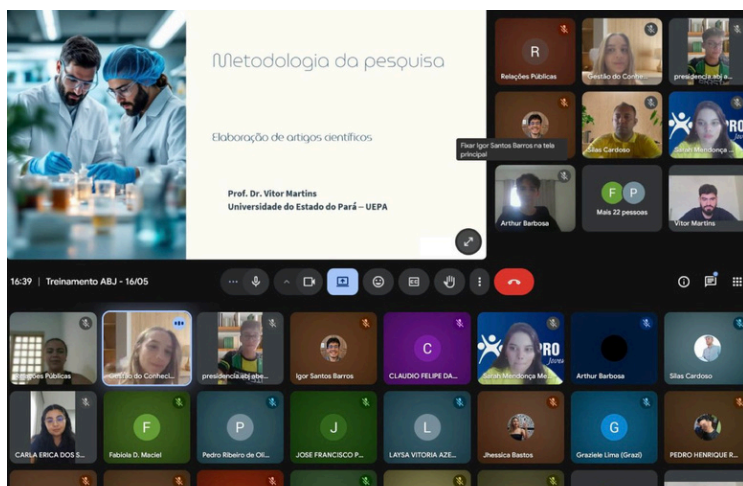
Metodologia da pesquisa

Elaboração de artigos científicos

Prof. Dr. Vitor Martins
Universidade do Estado do Pará – UEPA

R
Relações Públicas
Gestão do Conhe...
presidencia.abj.a...
Fixar Igor Santos Barros na tela principal
Silas Cardoso
Sarah Mendonça...
Arthur Barbosa
F P
Mais 22 pessoas
Vitor Martins

16:39 | Treinamento ABJ - 16/05

...ções Públicas
...stão do Conheci...
presidencia.abj.abe...
Igor Santos Barros
C
CLAUDIO FELIPE DA...
Sarah Mendonça Me...
Arthur Barbosa
Silas Cardoso
CARLA ERICA DOS S...
F
Fabiola D. Maciel
P
Pedro Ribeiro de Oli...
J
JOSE FRANCISCO P...
L
LAYSA VITORIA AZE...
Jhessica Bastos
G
Graziele Lima (Grazi)
PEDRO HENRIQUE R...